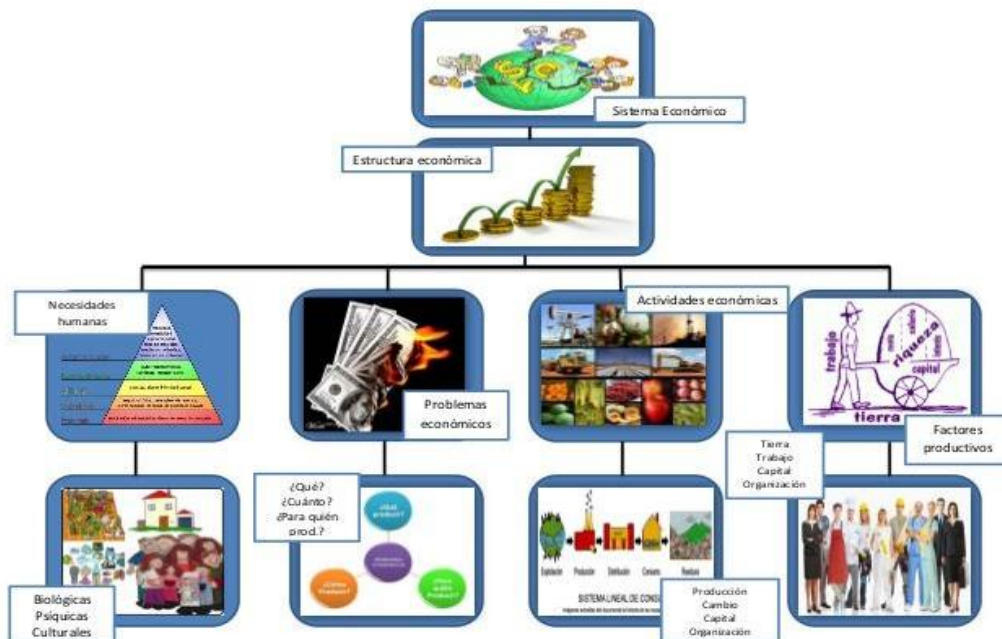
Sistema Económico

Estructura económica

Necesidades humanas

Problemas económicos

Actividades económicas

trabajo
riqueza
capital
tierra

Factores productivos

Tierra
Trabajo
Capital
Organización

¿Qué?
¿Cuánto?
¿Para quién prod.?

SISTEMA LINEAL DE CONSU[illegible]

Biológicas
Psíquicas
Culturales

Producción
Cambio
Capital
Organización